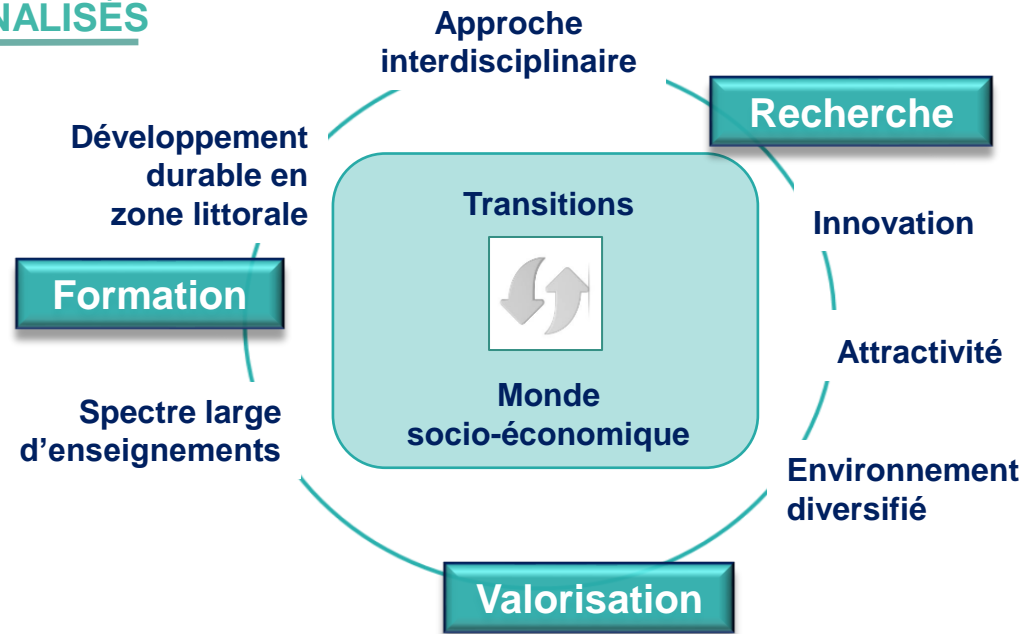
NALISÉS

Approche interdisciplinaire

Recherche

Développement durable en zone littorale

Transitions

Innovation

Formation

Attractivité

Monde socio-économique

Spectre large d'enseignements

Environnement diversifié

Valorisation